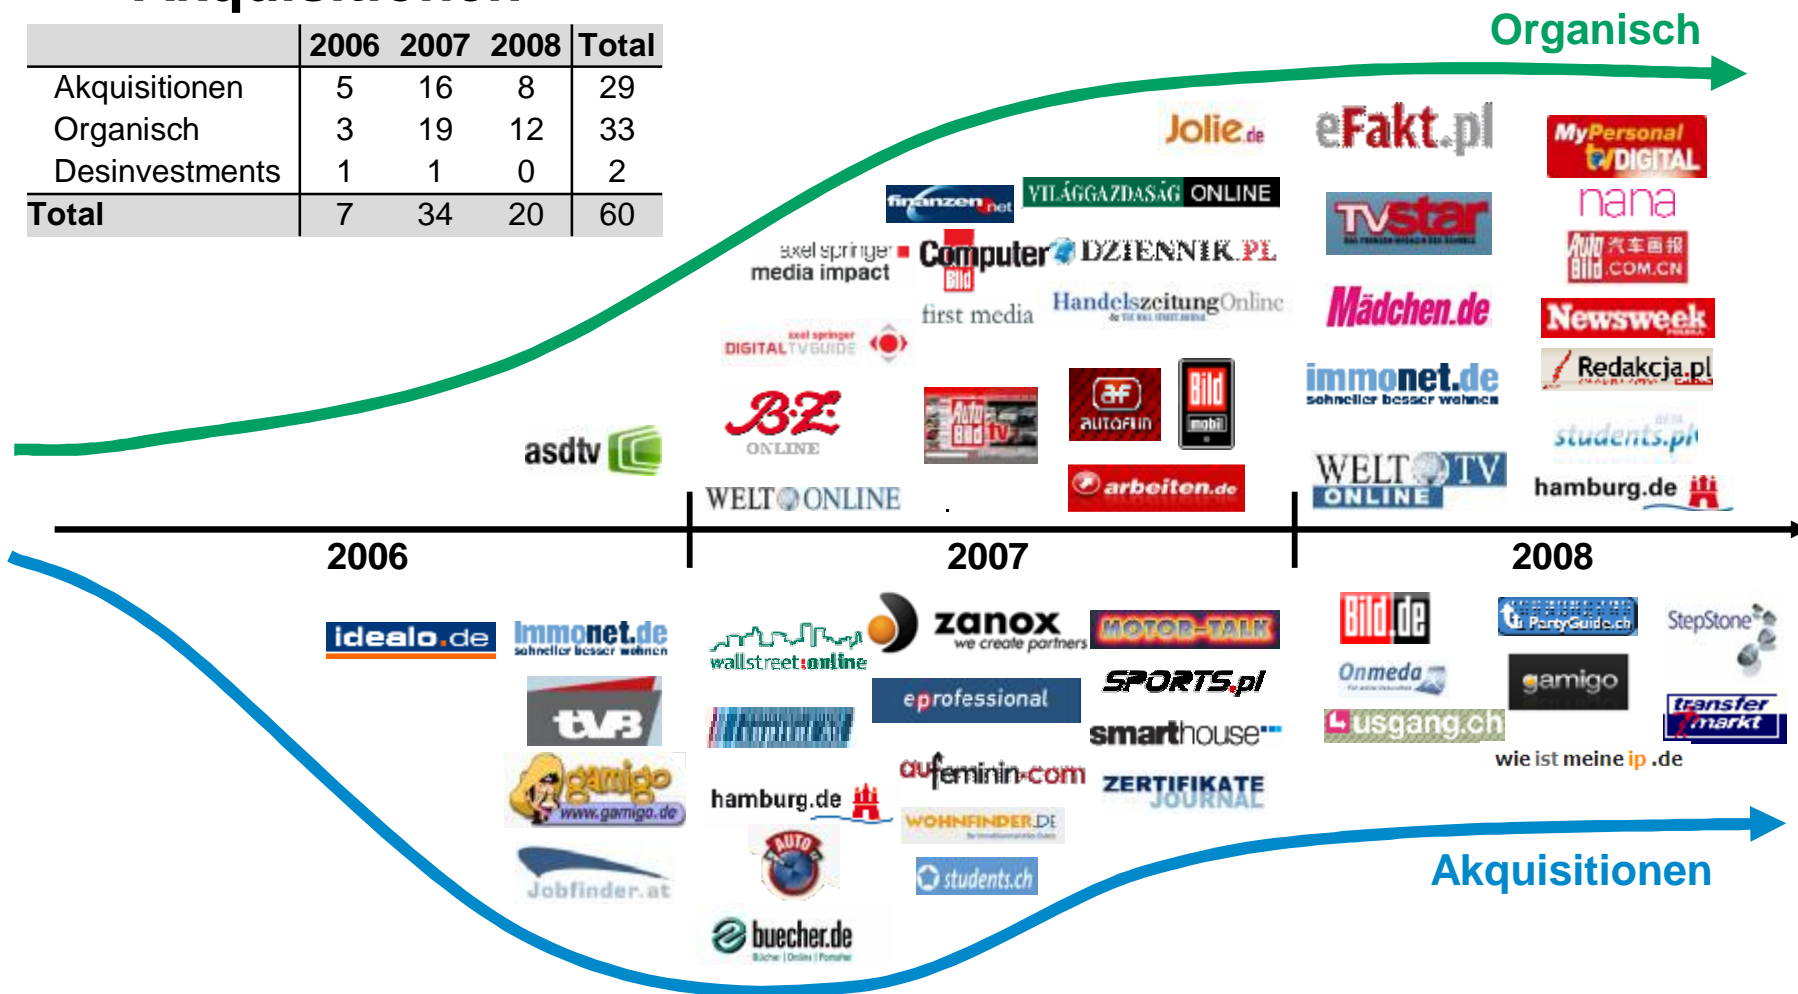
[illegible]

|  | 2006 | 2007 | 2008 | Total |
|---|---|---|---|---|
| Akquisitionen | 5 | 16 | 8 | 29 |
| Organisch | 3 | 19 | 12 | 33 |
| Desinvestments | 1 | 1 | 0 | 2 |
| Total | 7 | 34 | 20 | 60 |

Organisch

Jolie.de
eFakt.pl
My Personal TV DIGITAL
finanzen.net
VILÁGGAZDASÁG ONLINE
TVstar
nana
axel springer media impact
Computer Bild
DZIENNIK.PL
Auto Bild .COM.CN
first media
HandelszeitungOnline
Mädchen.de
Newsweek
axel springer DIGITAL TV GUIDE
immonet.de schneller besser wohnen
Redakcja.pl
B.Z. ONLINE
Auto Bild TV
autofun
Bild mobil
students.pl
asdtv
WELT TV ONLINE
hamburg.de
WELT ONLINE
arbeiten.de

2006
2007
2008

idealo.de
immonet.de schneller besser wohnen
wallstreet:online
zanox we create partners
MOTOR-TALK
Bild.de
PartyGuide.ch
StepStone
Onmeda
gamigo
tvb
eprofessional
SPORTS.pl
usgang.ch
transfer markt
smarthouse
gamigo www.gamigo.de
aufeminin.com
wie ist meine ip .de
hamburg.de
ZERTIFIKATE JOURNAL
WOHNFINDER.DE
Jobfinder.at
AUTO
students.ch
buecher.de

Akquisitionen